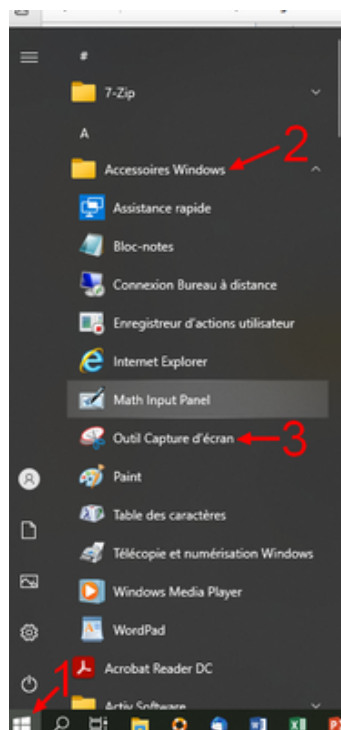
#

7-Zip

A

Accessoires Windows

2

Assistance rapide

Bloc-notes

Connexion Bureau à distance

Enregistreur d'actions utilisateur

Internet Explorer

Math Input Panel

Outil Capture d'écran

3

Paint

Table des caractères

Télécopie et numérisation Windows

Windows Media Player

WordPad

Acrobat Reader DC

Activ Software

1